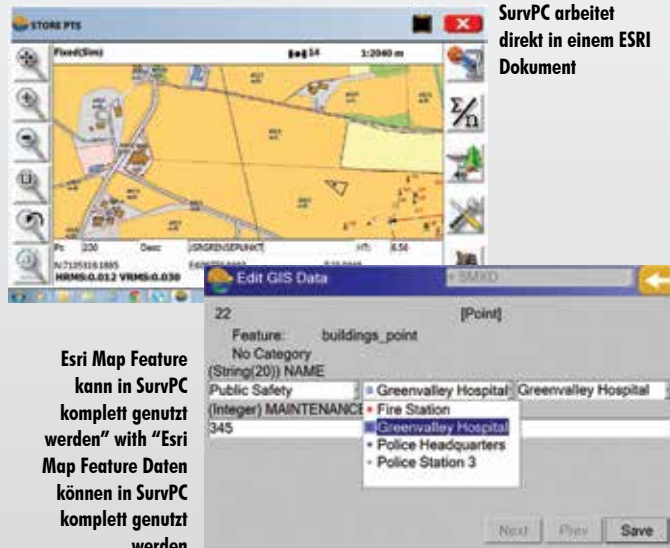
STORE PTS

Fixed(Sim)

14

1:2040 m

Pt: 230

Desc: GRENZPUNKT

HT: 6.56

N:7125316.1885

HRMS:0.012 VRMS:0.030

SurvPC arbeitet direkt in einem ESRI Dokument

Edit GIS Data

SMXD

22

[Point]

Feature: buildings_point

No Category

(String(20)) NAME

Public Safety

Greenvalley Hospital

Greenvalley Hospital

(Integer) MAINTENANCE

345

Fire Station

Greenvalley Hospital

Police Headquarters

Police Station 3

Next

Prev

Save

Esri Map Feature kann in SurvPC komplett genutzt werden" with "Esri Map Feature Daten können in SurvPC komplett genutzt werden